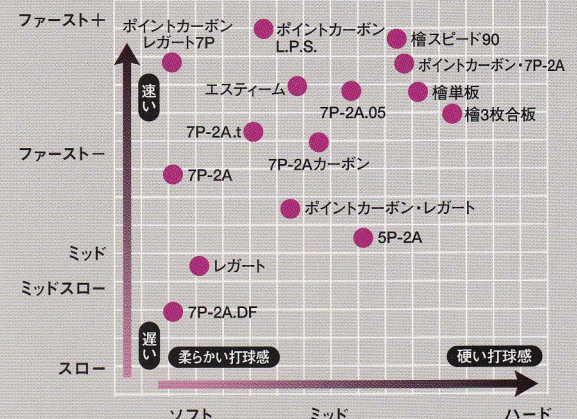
ファースト＋
ファーストー
ミッド
ミッドスロー
スロー

速い
遅い

ポイントカーボン レガート7P
ポイントカーボン L.P.S.
檜スピード90
ポイントカーボン・7P-2A
エスティーム
7P-2A.05
檜単板
檜3枚合板
7P-2A.t
7P-2Aカーボン
7P-2A
ポイントカーボン・レガート
5P-2A
レガート
7P-2A.DF

柔らかい打球感
硬い打球感

ソフト
ミッド
ハード